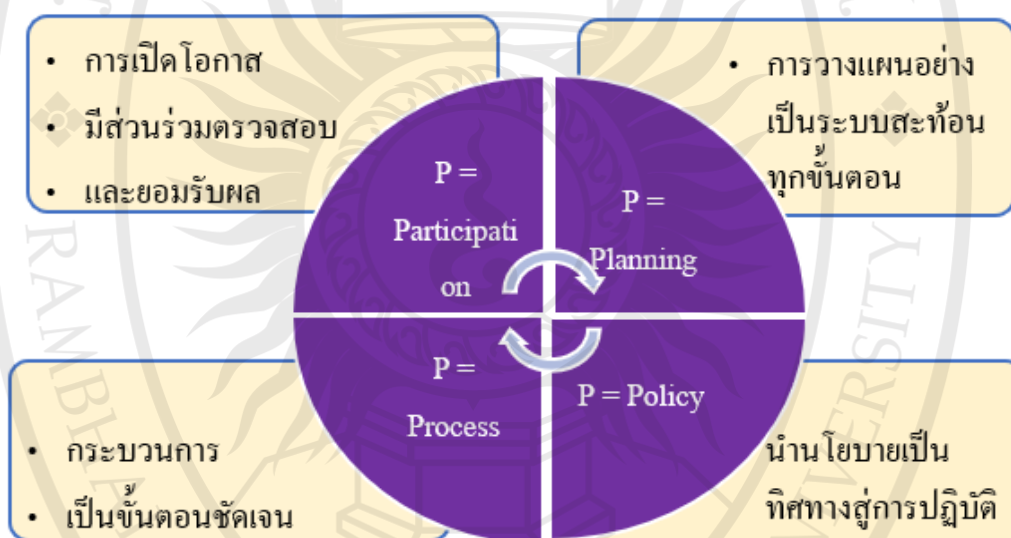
• การเปิดโอกาส
• มีส่วนร่วมตรวจสอบ
• และยอมรับผล

• การวางแผนอย่างเป็นระบบสะท้อนทุกขั้นตอน

P = Participati on

P = Planning

P = Process

P = Policy

• กระบวนการ
• เป็นขั้นตอนชัดเจน

นำนโยบายเป็นทิศทางสู่การปฏิบัติ

RAMBHAI BARNI RAJABHAT UNIVERSITY